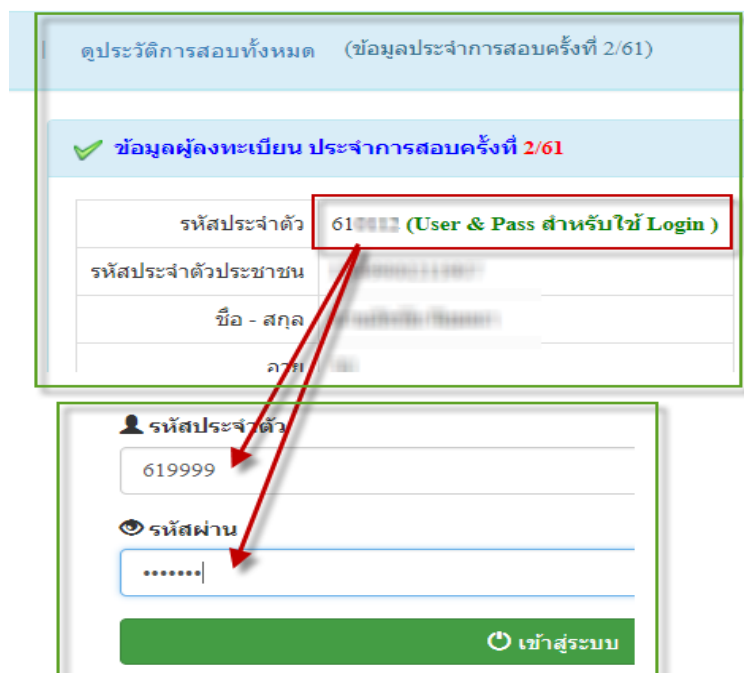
ดูประวัติการสอบทั้งหมด (ข้อมูลประจำการสอบครั้งที่ 2/61)

ข้อมูลผู้ลงทะเบียน ประจำการสอบครั้งที่ 2/61

| | |
|---|---|
| รหัสประจำตัว | 61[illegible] (User & Pass สำหรับใช้ Login ) |
| รหัสประจำตัวประชาชน | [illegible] |
| ชื่อ - สกุล | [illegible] |
| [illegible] | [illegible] |

รหัสประจำตัว

619999

รหัสผ่าน

•••••••

เข้าสู่ระบบ